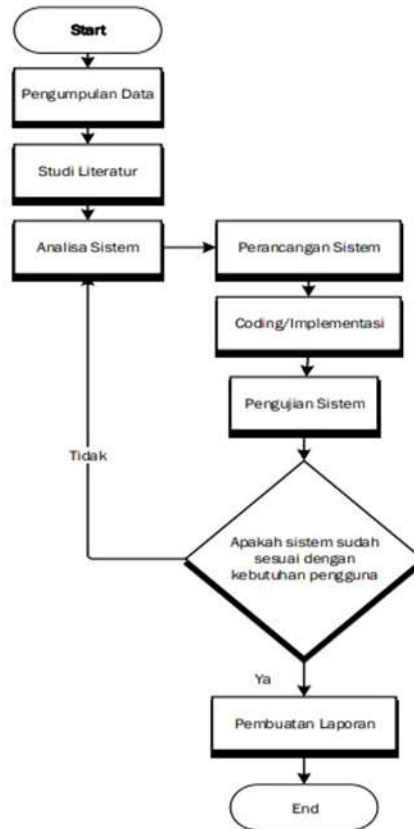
Start

Pengumpulan Data

Studi Literatur

Analisa Sistem

Perancangan Sistem

Coding/Implementasi

Pengujian Sistem

Tidak

Apakah sistem sudah sesuai dengan kebutuhan pengguna

Ya

Pembuatan Laporan

End